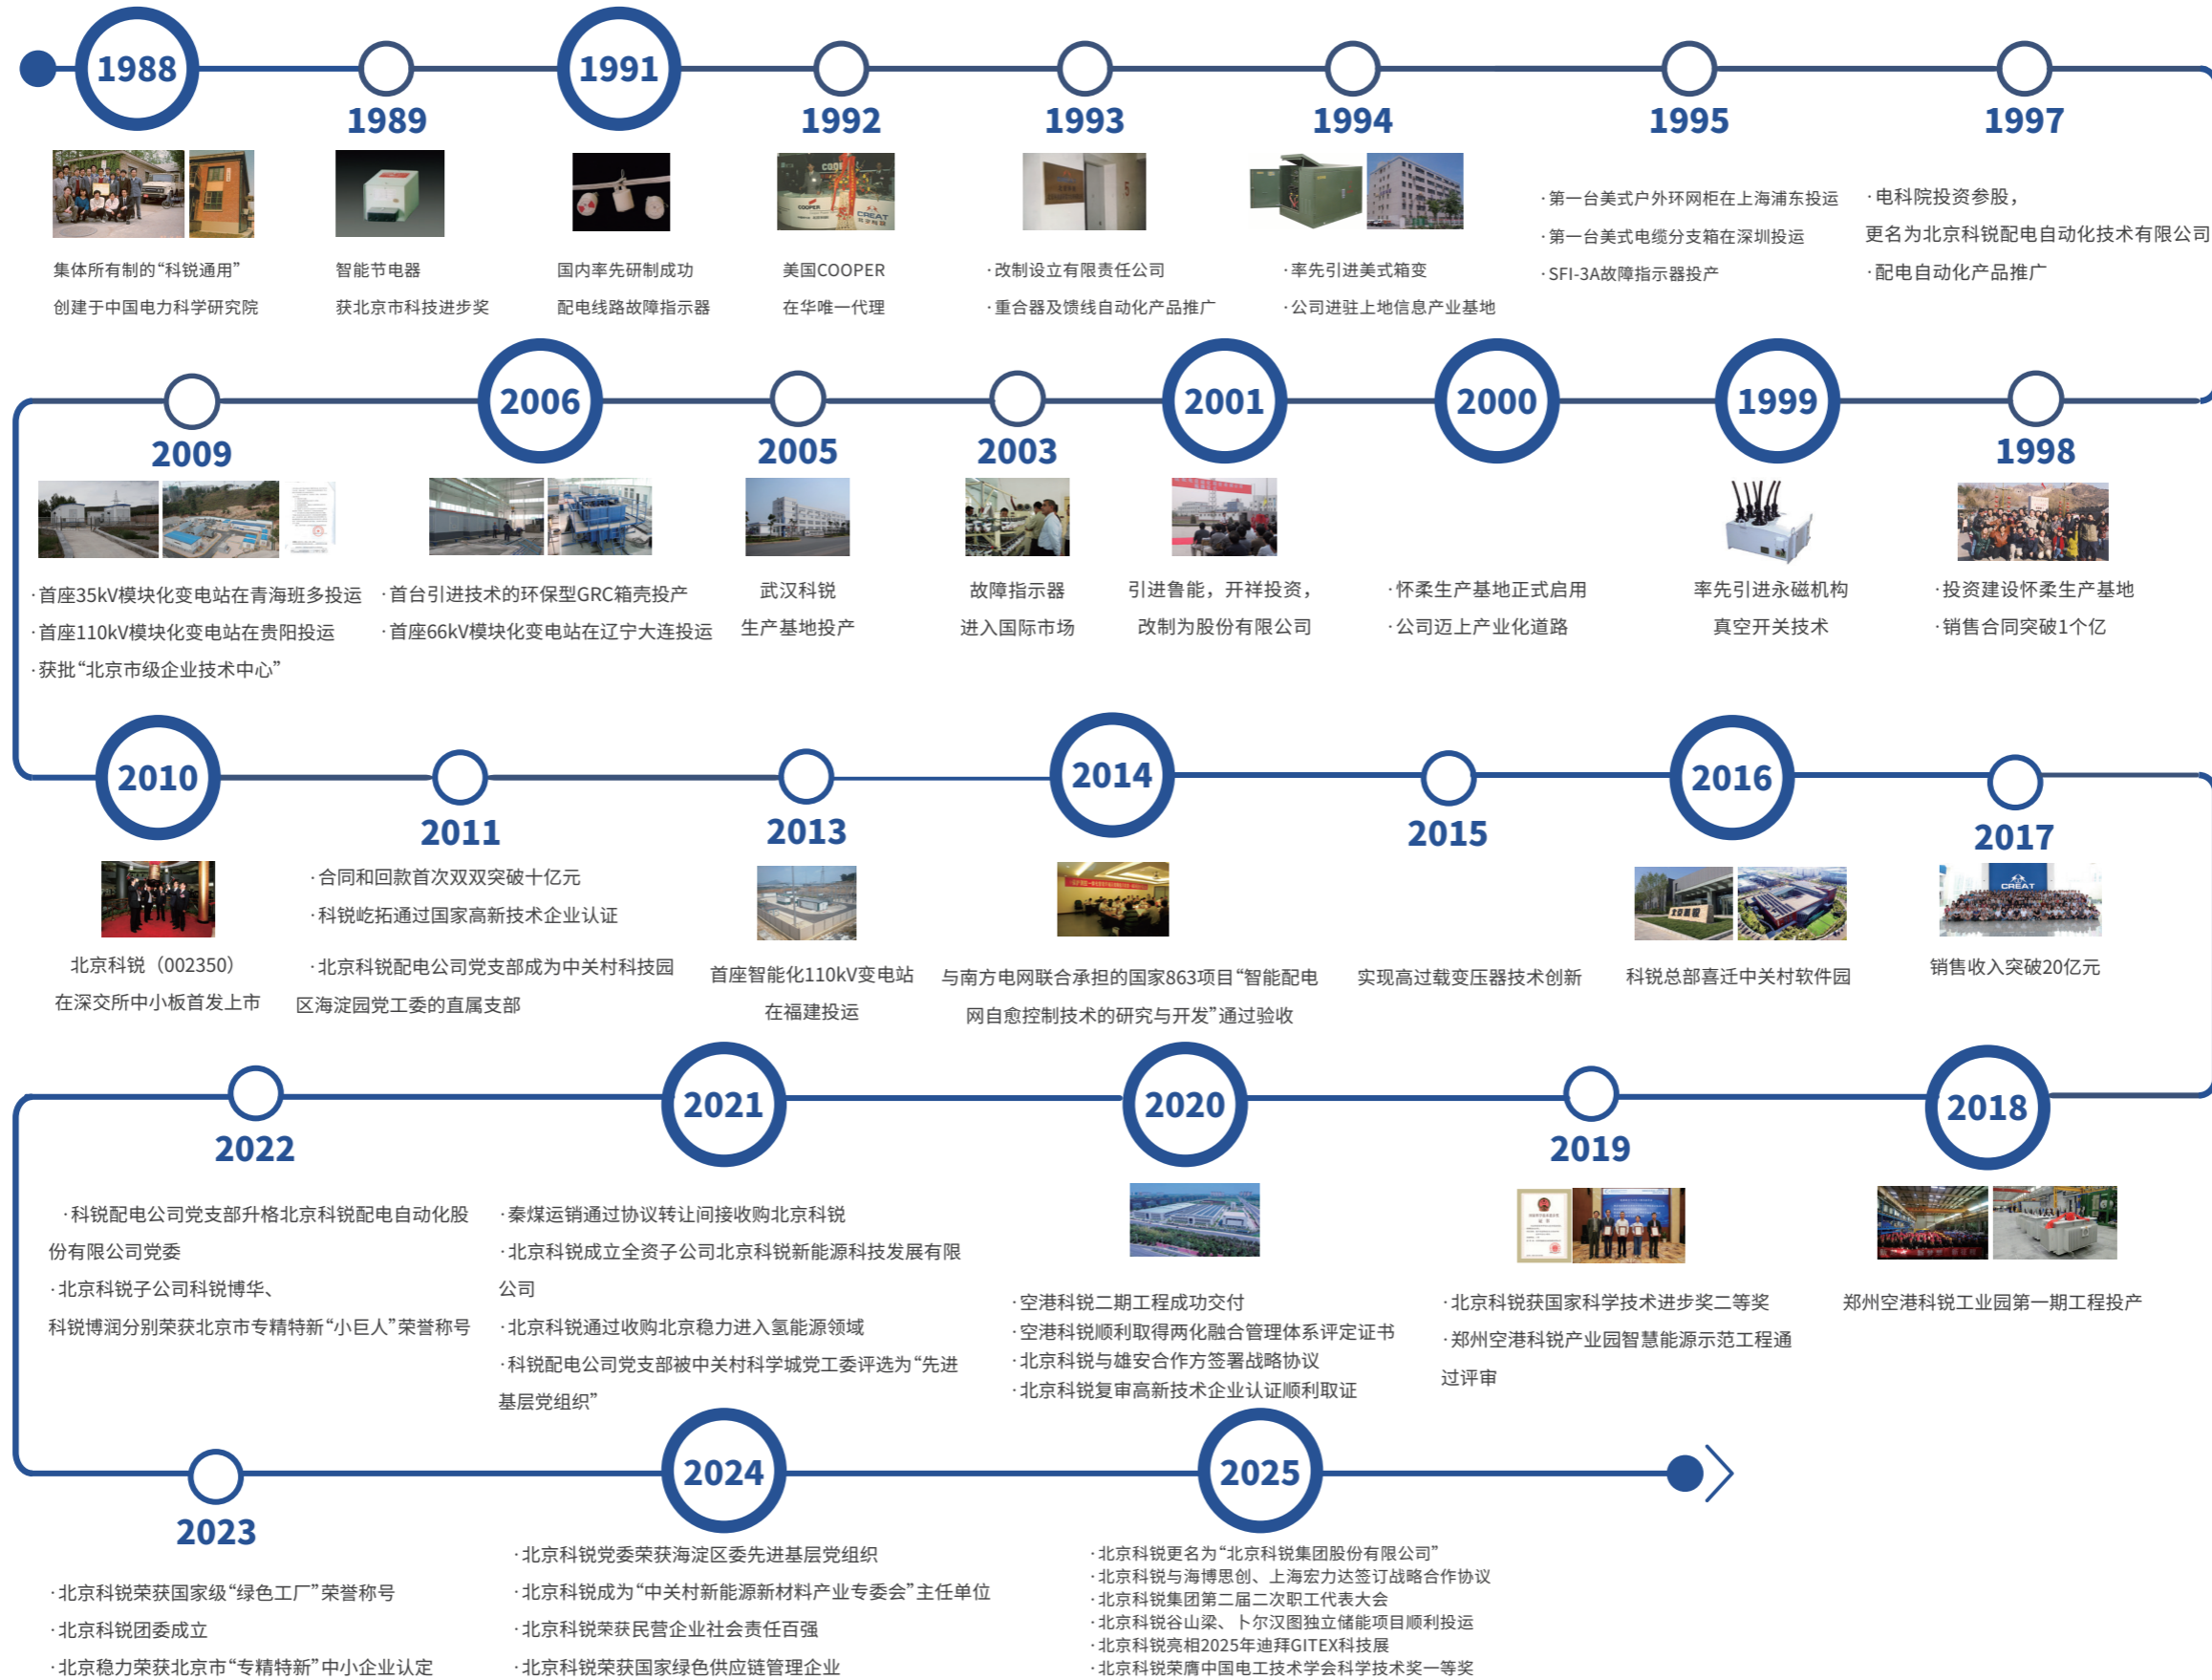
1988

集体所有制的“科锐通用”
创建于中国电力科学研究院

1989

智能节电器
获北京市科技进步奖

1991

国内率先研制成功
配电线路故障指示器

1992

美国COOPER
在华唯一代理

1993

·改制设立有限责任公司
·重合器及馈线自动化产品推广

1994

·率先引进美式箱变
·公司进驻上地信息产业基地

1995

·第一台美式户外环网柜在上海浦东投运
·第一台美式电缆分支箱在深圳投运
·SFI-3A故障指示器投产

1997

·电科院投资参股，
更名为北京科锐配电自动化技术有限公司
·配电自动化产品推广

1998

·投资建设怀柔生产基地
·销售合同突破1个亿

1999

率先引进永磁机构
真空开关技术

2000

·怀柔生产基地正式启用
·公司迈上产业化道路

2001

引进鲁能，开祥投资，
改制为股份有限公司

2003

故障指示器
进入国际市场

2005

武汉科锐
生产基地投产

2006

·首台引进技术的环保型GRC箱壳投产
·首座66kV模块化变电站在辽宁大连投运

2009

·首座35kV模块化变电站在青海班多投运
·首座110kV模块化变电站在贵阳投运
·获批“北京市级企业技术中心”

2010

北京科锐（002350）
在深交所中小板首发上市

2011

·合同和回款首次双双突破十亿元
·科锐屹拓通过国家高新技术企业认证
·北京科锐配电公司党支部成为中关村科技园区海淀园党工委的直属支部

2013

首座智能化110kV变电站
在福建投运

2014

与南方电网联合承担的国家863项目“智能配电网自愈控制技术的研究与开发”通过验收

2015

实现高过载变压器技术创新

2016

科锐总部喜迁中关村软件园

2017

销售收入突破20亿元

2018

郑州空港科锐工业园第一期工程投产

2019

·北京科锐获国家科学技术进步奖二等奖
·郑州空港科锐产业园智慧能源示范工程通过评审

2020

·空港科锐二期工程成功交付
·空港科锐顺利取得两化融合管理体系评定证书
·北京科锐与雄安合作方签署战略协议
·北京科锐复审高新技术企业认证顺利取证

2021

·秦煤运销通过协议转让间接收购北京科锐
·北京科锐成立全资子公司北京科锐新能源科技发展有限公司
·北京科锐通过收购北京稳力进入氢能源领域
·科锐配电公司党支部被中关村科学城党工委评选为“先进基层党组织”

2022

·科锐配电公司党支部升格北京科锐配电自动化股份有限公司党委
·北京科锐子公司科锐博华、科锐博润分别荣获北京市专精特新“小巨人”荣誉称号

2023

·北京科锐荣获国家级“绿色工厂”荣誉称号
·北京科锐团委成立
·北京稳力荣获北京市“专精特新”中小企业认定

2024

·北京科锐党委荣获海淀区委先进基层党组织
·北京科锐成为“中关村新能源新材料产业专委会”主任单位
·北京科锐荣获民营企业社会责任百强
·北京科锐荣获国家绿色供应链管理企业

2025

·北京科锐更名为“北京科锐集团股份有限公司”
·北京科锐与海博思创、上海宏力达签订战略合作协议
·北京科锐集团第二届二次职工代表大会
·北京科锐谷山梁、卜尔汉图独立储能项目顺利投运
·北京科锐亮相2025年迪拜GITEX科技展
·北京科锐荣膺中国电工技术学会科学技术奖一等奖